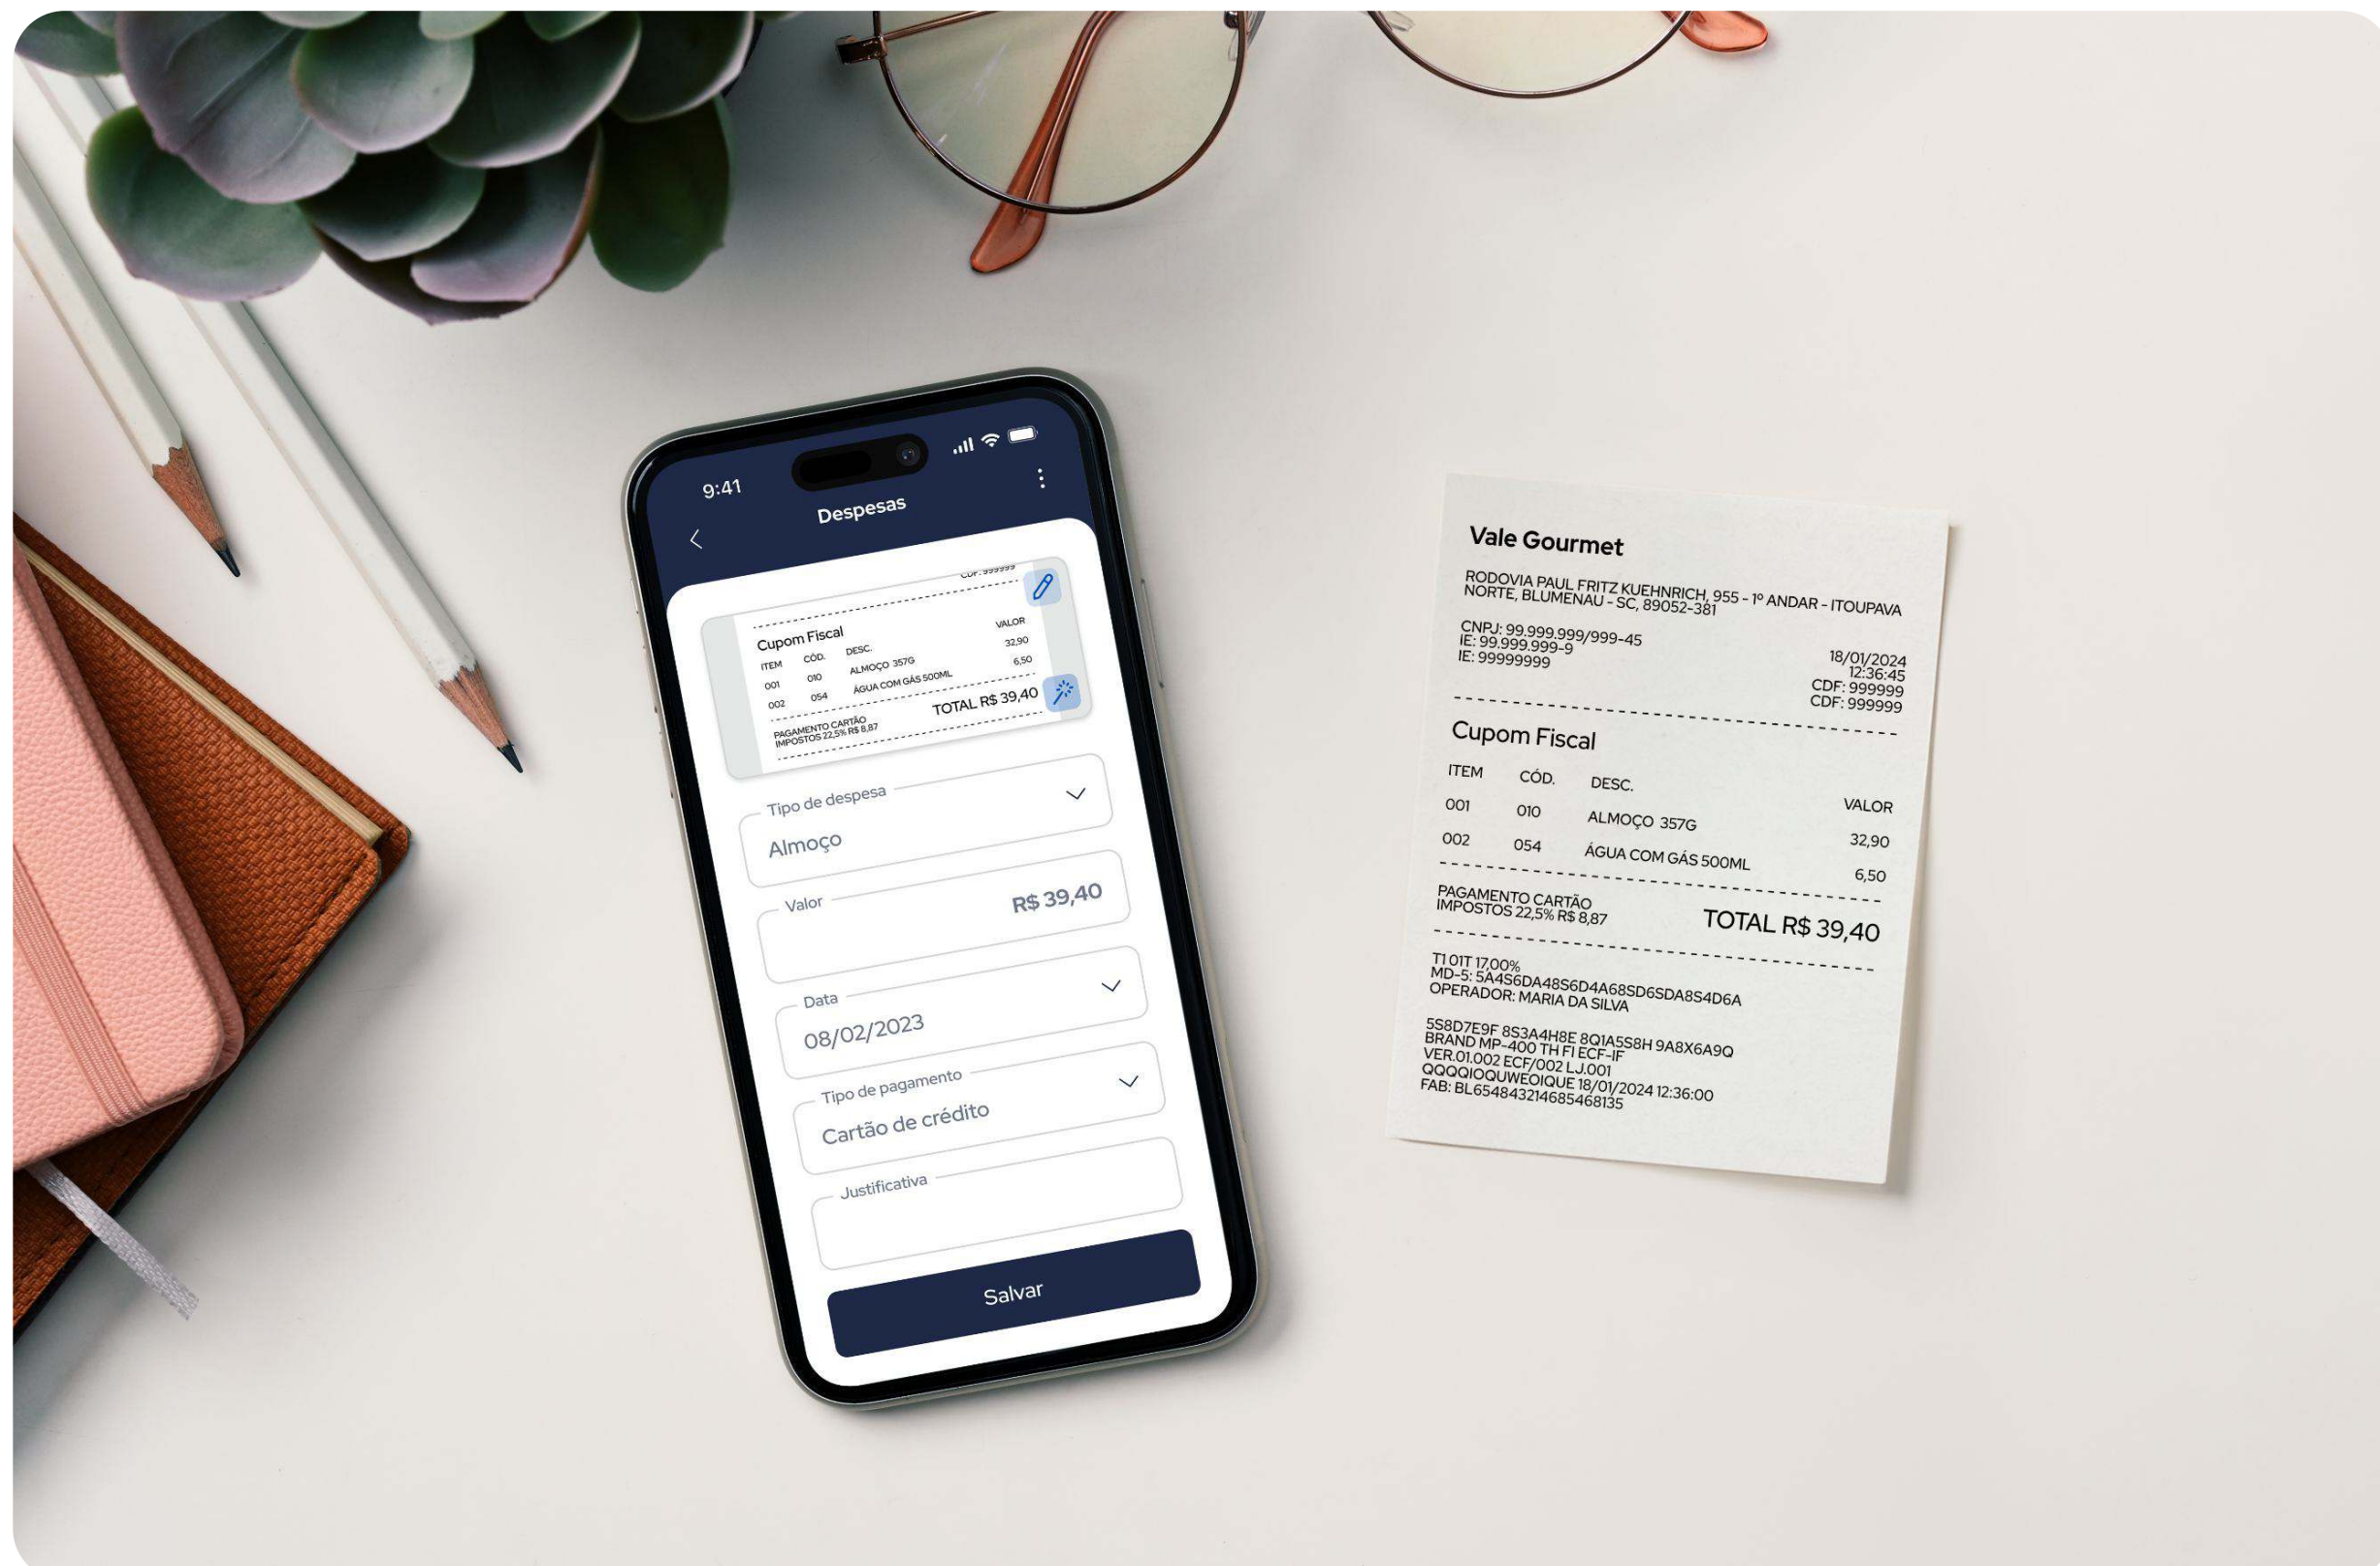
9:41

Despesas

CDF: 999999

Cupom Fiscal

| ITEM | CÓD. | DESC. | VALOR |
|---|---|---|---|
| 001 | 010 | ALMOÇO 357G | 32,90 |
| 002 | 054 | ÁGUA COM GÁS 500ML | 6,50 |

PAGAMENTO CARTÃO
IMPOSTOS 22,5% R$ 8,87
TOTAL R$ 39,40

Tipo de despesa
Almoço

Valor
R$ 39,40

Data
08/02/2023

Tipo de pagamento
Cartão de crédito

Justificativa

Salvar

Vale Gourmet

RODOVIA PAUL FRITZ KUEHNRICH, 955 - 1º ANDAR - ITOUPAVA NORTE, BLUMENAU - SC, 89052-381

CNPJ: 99.999.999/999-45
IE: 99.999.999-9
IE: 99999999

18/01/2024
12:36:45
CDF: 999999
CDF: 999999

Cupom Fiscal

| ITEM | CÓD. | DESC. | VALOR |
|---|---|---|---|
| 001 | 010 | ALMOÇO 357G | 32,90 |
| 002 | 054 | ÁGUA COM GÁS 500ML | 6,50 |

PAGAMENTO CARTÃO
IMPOSTOS 22,5% R$ 8,87
TOTAL R$ 39,40

T1 01T 17,00%
MD-5: 5A4S6DA48S6D4A68SD6SDA8S4D6A
OPERADOR: MARIA DA SILVA

5S8D7E9F 8S3A4H8E 8Q1A5S8H 9A8X6A9Q
BRAND MP-400 TH FI ECF-IF
VER.01.002 ECF/002 LJ.001
QQQQIOQUWEOIQUE 18/01/2024 12:36:00
FAB: BL654843214685468135